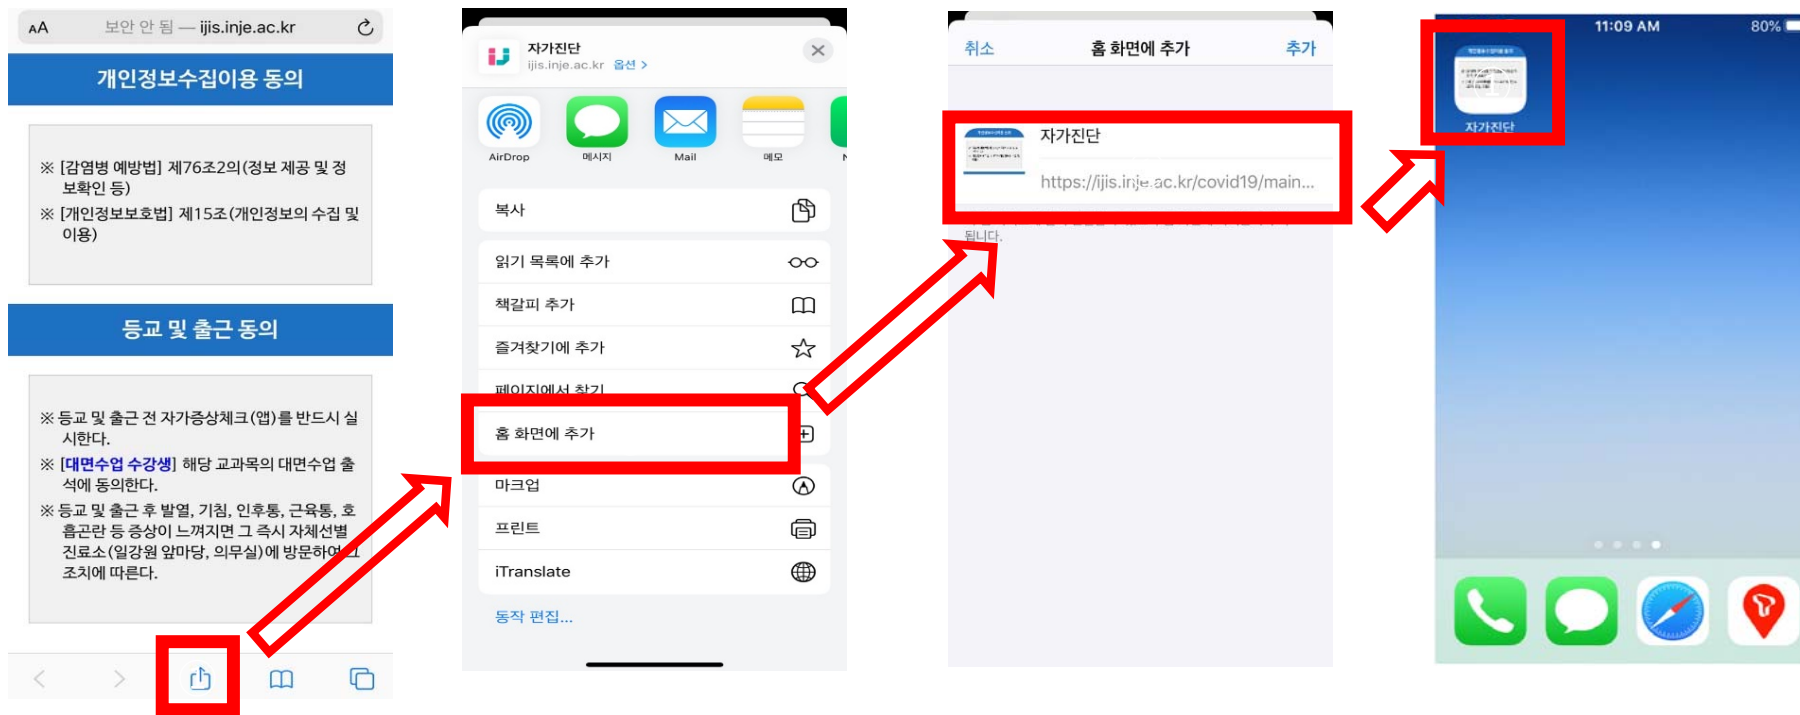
AA 보안 안 됨 — ijis.inje.ac.kr

개인정보수집이용 동의

※ [감염병 예방법] 제76조2의(정보 제공 및 정보확인 등)

※ [개인정보보호법] 제15조(개인정보의 수집 및 이용)

등교 및 출근 동의

※ 등교 및 출근 전 자가증상체크(앱)를 반드시 실시한다.

※ [대면수업 수강생] 해당 교과목의 대면수업 출석에 동의한다.

※ 등교 및 출근 후 발열, 기침, 인후통, 근육통, 호흡곤란 등 증상이 느껴지면 그 즉시 자체선별진료소(일강원 앞마당, 의무실)에 방문하여 조치에 따른다.

자가진단
ijis.inje.ac.kr 옵션 >

AirDrop
메시지
Mail
메모

복사
읽기 목록에 추가
책갈피 추가
즐겨찾기에 추가
페이지에서 찾기
홈 화면에 추가
마크업
프린트
iTranslate
동작 편집...

취소 홈 화면에 추가 추가

자가진단
https://ijis.inje.ac.kr/covid19/main...

됩니다.

11:09 AM 80%

자가진단